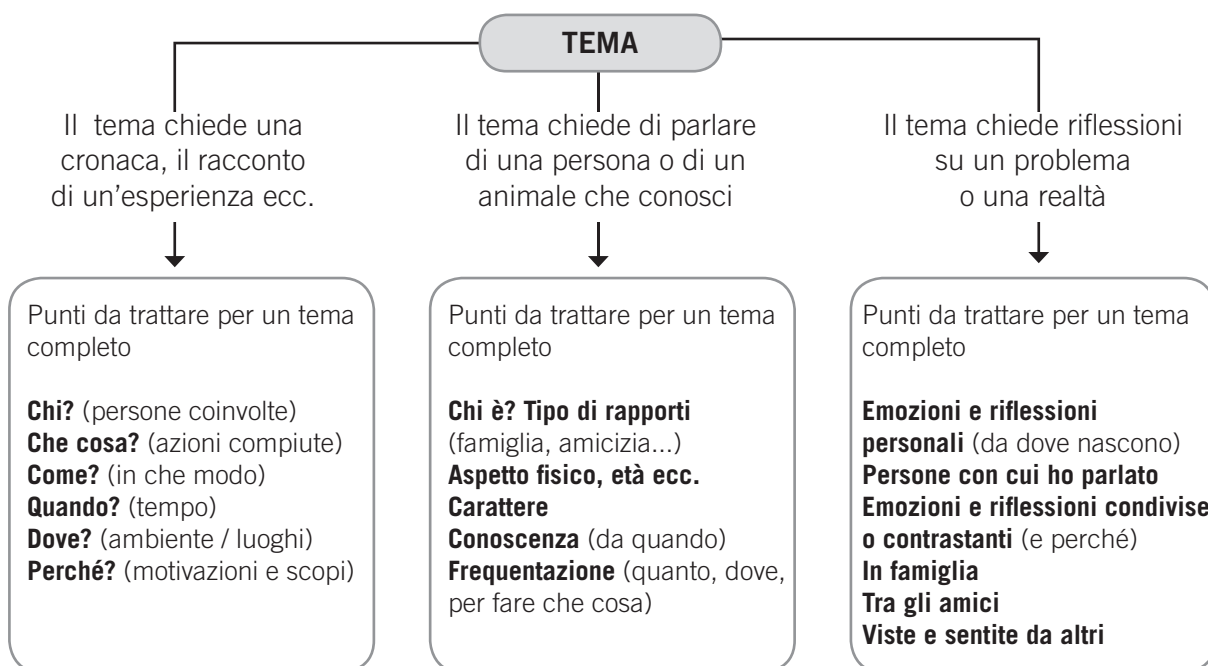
TEMA

Il tema chiede una cronaca, il racconto di un'esperienza ecc.

Punti da trattare per un tema completo

**Chi?** (persone coinvolte)
**Che cosa?** (azioni compiute)
**Come?** (in che modo)
**Quando?** (tempo)
**Dove?** (ambiente / luoghi)
**Perché?** (motivazioni e scopi)

Il tema chiede di parlare di una persona o di un animale che conosci

Punti da trattare per un tema completo

**Chi è? Tipo di rapporti** (famiglia, amicizia...)
**Aspetto fisico, età ecc.**
**Carattere**
**Conoscenza** (da quando)
**Frequentazione** (quanto, dove, per fare che cosa)

Il tema chiede riflessioni su un problema o una realtà

Punti da trattare per un tema completo

**Emozioni e riflessioni personali** (da dove nascono)
**Persone con cui ho parlato**
**Emozioni e riflessioni condivise o contrastanti** (e perché)
**In famiglia**
**Tra gli amici**
**Viste e sentite da altri**